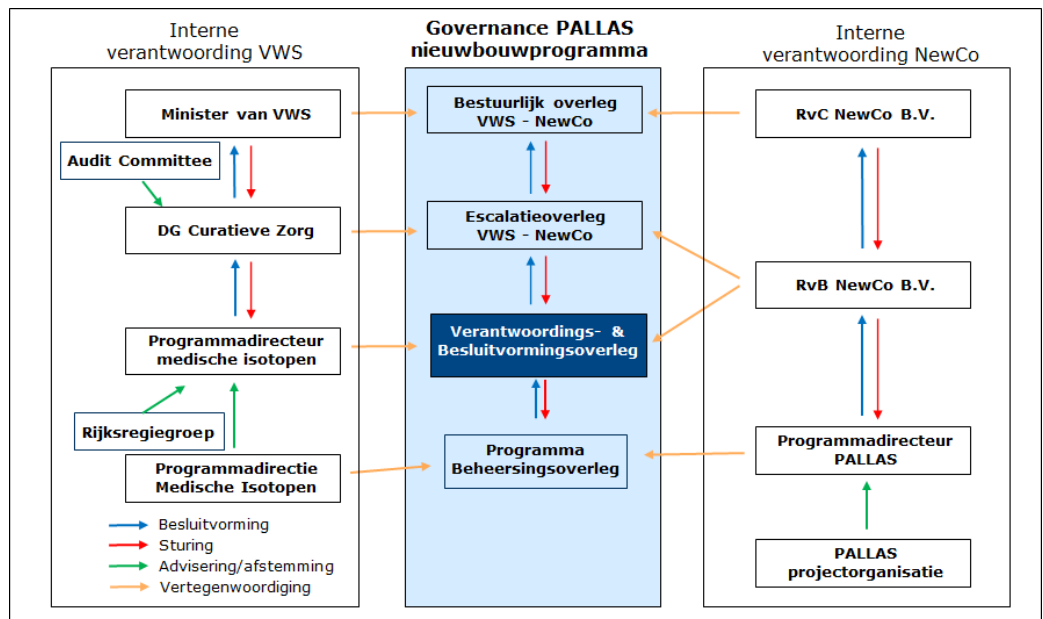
Interne verantwoording VWS

Minister van VWS

Audit Committee

DG Curatieve Zorg

Programmadirecteur medische isotopen

Rijksregiegroep

Programmadirectie Medische Isotopen

Besluitvorming
Sturing
Advisering/afstemming
Vertegenwoordiging

Governance PALLAS nieuwbouwprogramma

Bestuurlijk overleg VWS - NewCo

Escalatieoverleg VWS - NewCo

Verantwoordings- & Besluitvormingsoverleg

Programma Beheersingsoverleg

Interne verantwoording NewCo

RvC NewCo B.V.

RvB NewCo B.V.

Programmadirecteur PALLAS

PALLAS projectorganisatie